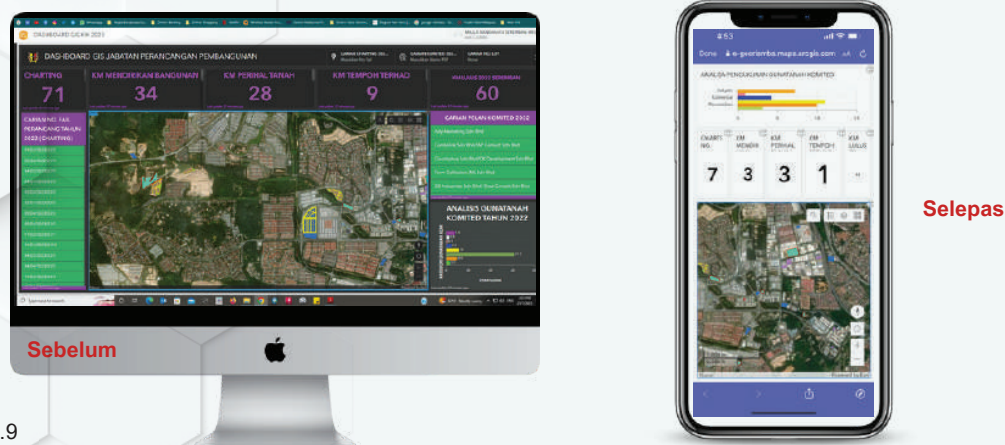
DASHBOARD GIS JABATAN PERANCANGAN PEMBANGUNAN

CHARTING
71

KM MENDIRIKAN BANGUNAN
34

KM PERIHAL TANAH
28

KM TEMPOH TERHAD
9

60

ANALISIS GUNATANAH KOMITED TAHUN 2022

Sebelum

4:53

Done e-gverismba.mapa.arcgis.com

ANALISA PENGGUNAAN GUNATANAH KOMITED

CHARTING
7

KM MENDIR
3

KM PERIHAL
3

KM TEMPOH
1

KM LULUS

Selepas

.9